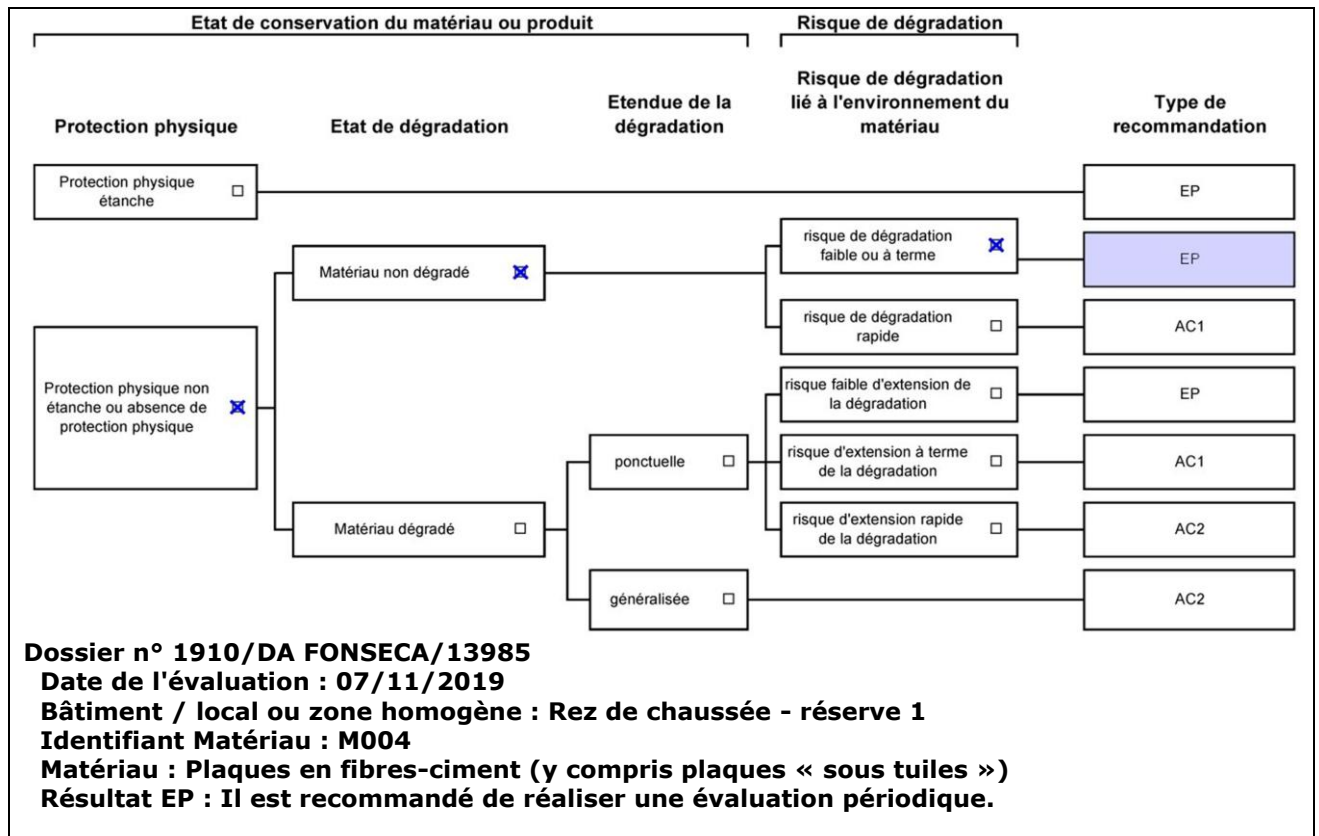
Etat de conservation du matériau ou produit

Risque de dégradation

Protection physique

Etat de dégradation

Etendue de la dégradation

Risque de dégradation lié à l'environnement du matériau

Type de recommandation

Protection physique étanche ☐

EP

Matériau non dégradé ☒

risque de dégradation faible ou à terme ☒

EP

risque de dégradation rapide ☐

AC1

Protection physique non étanche ou absence de protection physique ☒

risque faible d'extension de la dégradation ☐

EP

ponctuelle ☐

risque d'extension à terme de la dégradation ☐

AC1

Matériau dégradé ☐

risque d'extension rapide de la dégradation ☐

AC2

généralisée ☐

AC2

Dossier n° 1910/DA FONSECA/13985
Date de l'évaluation : 07/11/2019
Bâtiment / local ou zone homogène : Rez de chaussée - réserve 1
Identifiant Matériau : M004
Matériau : Plaques en fibres-ciment (y compris plaques « sous tuiles »)
Résultat EP : Il est recommandé de réaliser une évaluation périodique.